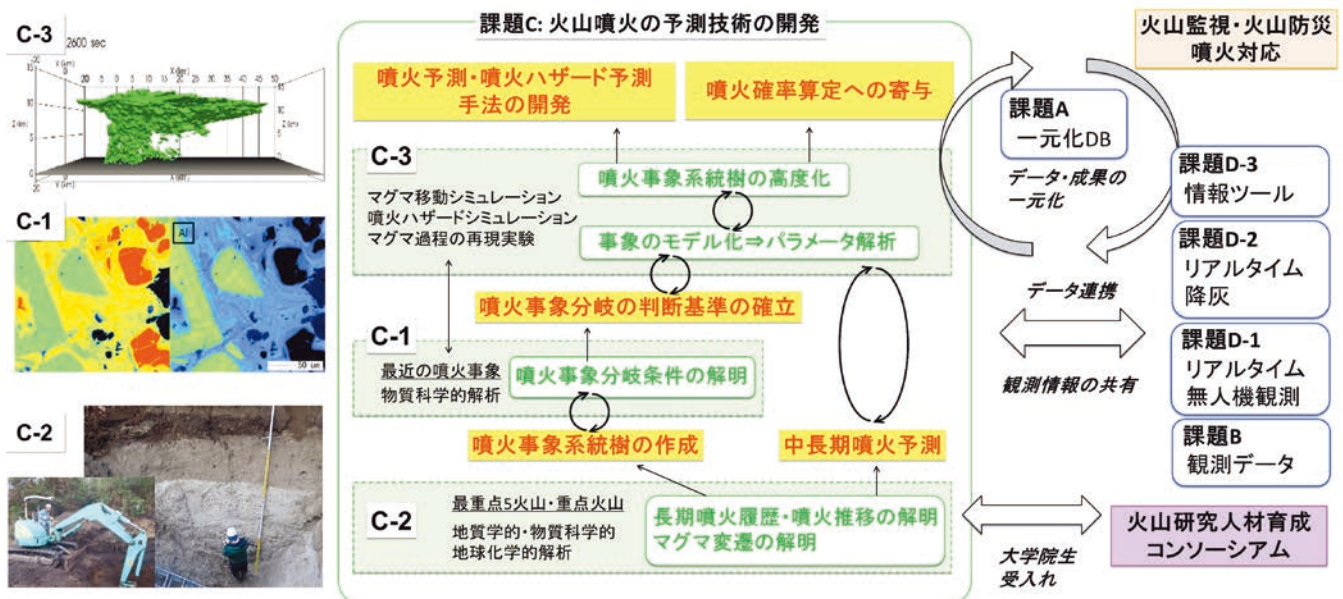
C-3
2600 sec

C-1
Al
50 um

C-2

課題C: 火山噴火の予測技術の開発

噴火予測・噴火ハザード予測手法の開発

噴火確率算定への寄与

C-3
マグマ移動シミュレーション
噴火ハザードシミュレーション
マグマ過程の再現実験

噴火事象系統樹の高度化

事象のモデル化⇒パラメータ解析

噴火事象分岐の判断基準の確立

C-1
最近の噴火事象
物質科学的解析

噴火事象分岐条件の解明

噴火事象系統樹の作成

中長期噴火予測

C-2
最重点5火山・重点火山
地質学的・物質科学的
地球化学的解析

長期噴火履歴・噴火推移の解明
マグマ変遷の解明

火山監視・火山防災
噴火対応

課題A
一元化DB

データ・成果の一元化

課題D-3
情報ツール

課題D-2
リアルタイム
降灰

データ連携

課題D-1
リアルタイム
無人機観測

観測情報の共有

課題B
観測データ

火山研究人材育成
コンソーシアム

大学院生
受入れ